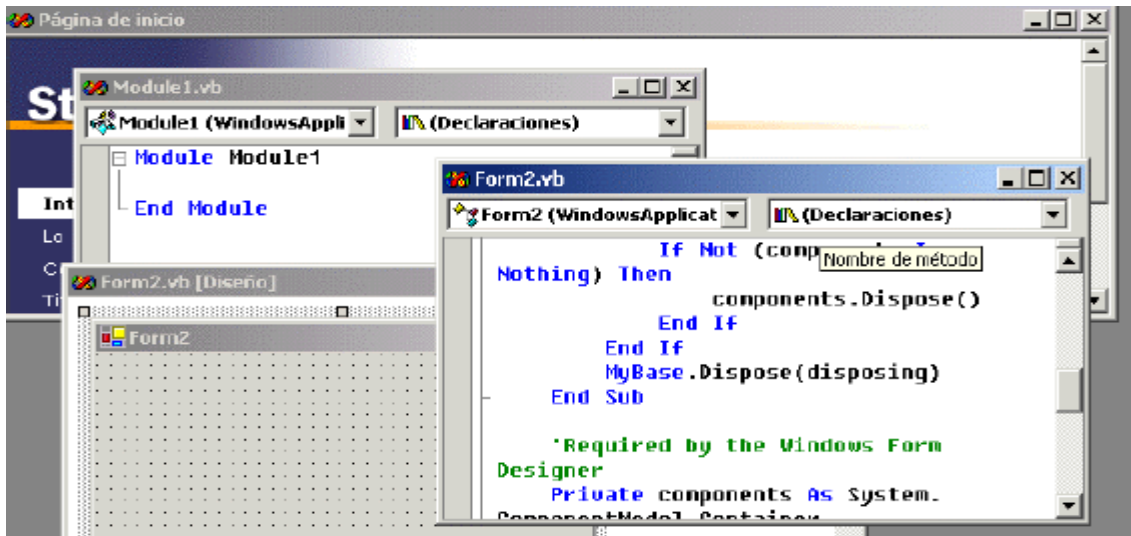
Página de inicio

St

Int
Lo
C
Tí

Module1.vb
Module1 (WindowsAppli
(Declaraciones)
Module Module1

End Module

Form2.vb [Diseño]
Form2

Form2.vb
Form2 (WindowsApplicat
(Declaraciones)
If Not (comp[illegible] Nombre de método
Nothing) Then
components.Dispose()
End If
End If
MyBase.Dispose(disposing)
End Sub

'Required by the Windows Form Designer
Private components As System.
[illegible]